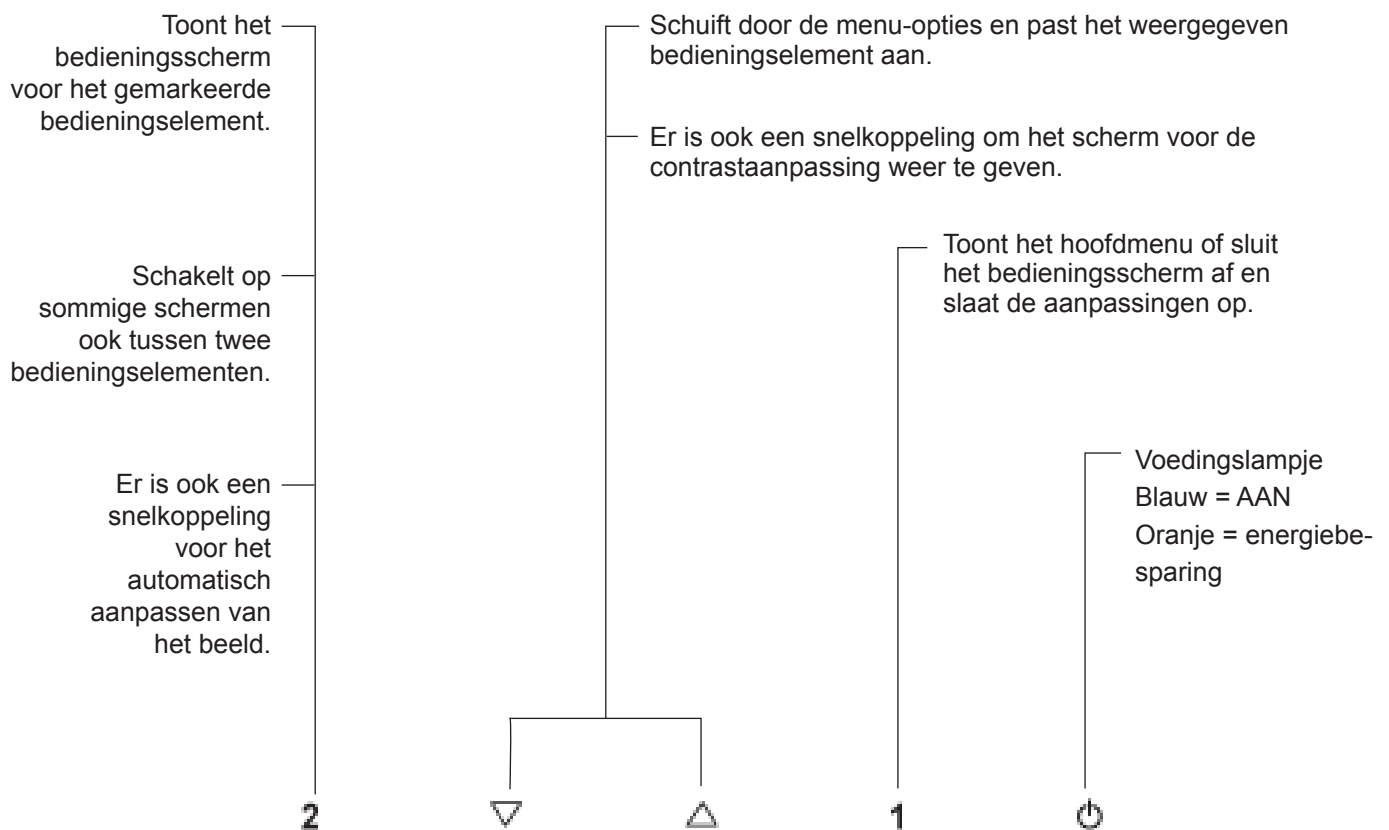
Toont het bedieningsscherm voor het gemarkeerde bedieningselement.

Schakelt op sommige schermen ook tussen twee bedieningselementen.

Er is ook een snelkoppeling voor het automatisch aanpassen van het beeld.

Schuift door de menu-opties en past het weergegeven bedieningselement aan.

Er is ook een snelkoppeling om het scherm voor de contrastaanpassing weer te geven.

Toont het hoofdmenu of sluit het bedieningsscherm af en slaat de aanpassingen op.

Voedingslampje
Blauw = AAN
Oranje = energiebesparing

2 $\triangledown$ $\triangle$ 1 ⏻